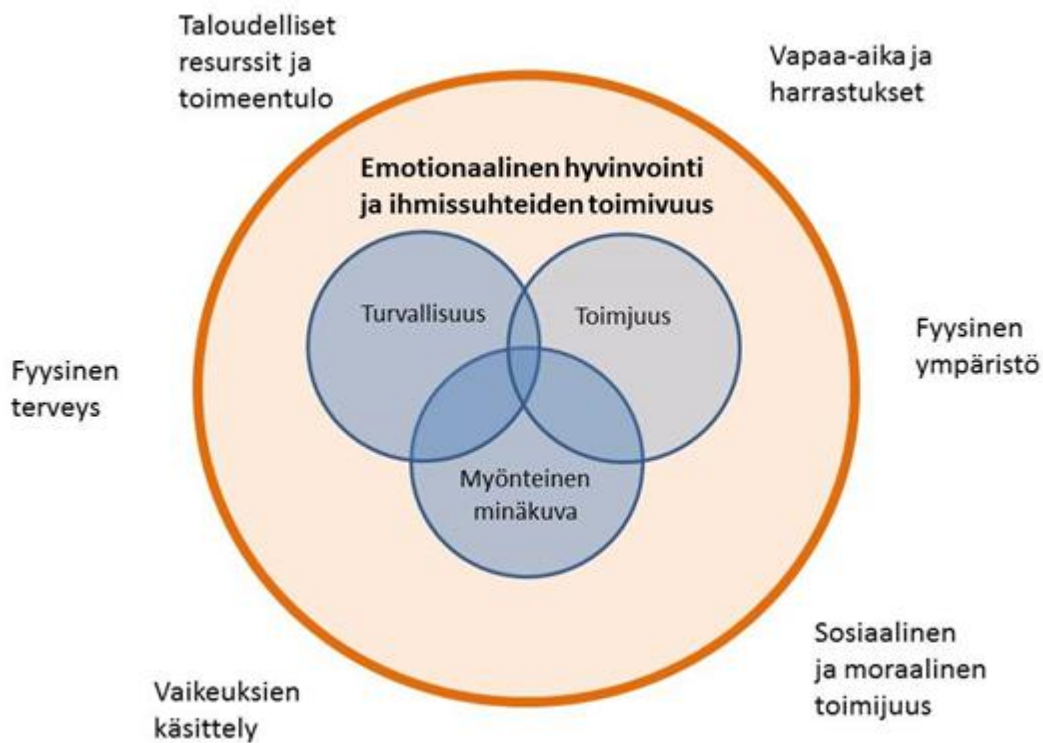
Taloudelliset resurssit ja toimeentulo

Vapaa-aika ja harrastukset

Emotionaalinen hyvinvointi ja ihmissuhteiden toimivuus

Turvallisuus

Toimjuus

Fyysinen ympäristö

Fyysinen terveys

Myönteinen minäkuva

Sosiaalinen ja moraalinen toimijuus

Vaikeuksien käsittely